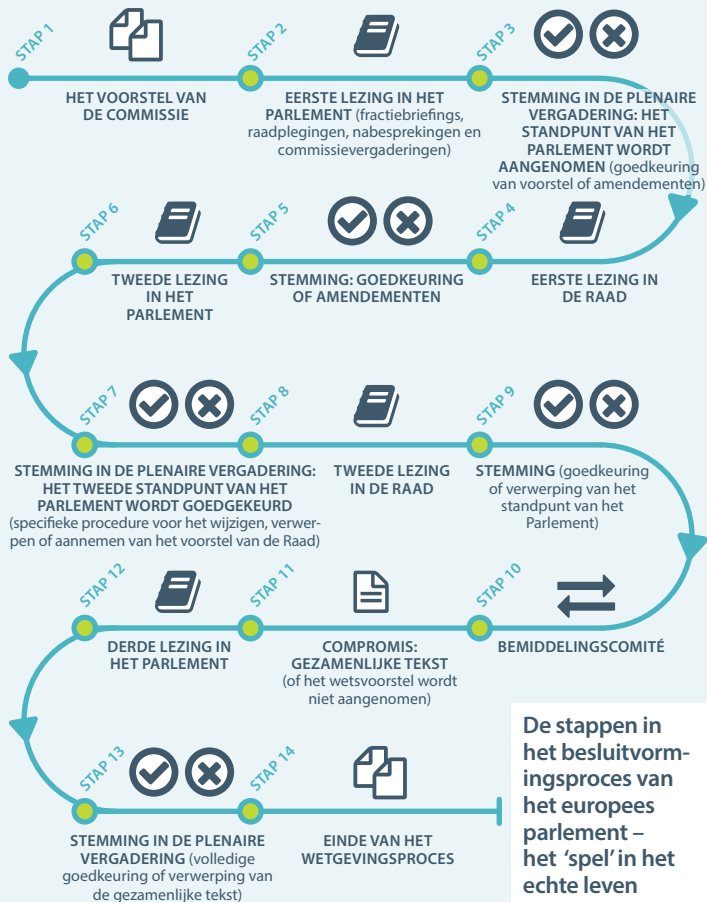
STAP 1
HET VOORSTEL VAN DE COMMISSIE

STAP 2
EERSTE LEZING IN HET PARLEMENT (fractiebriefings, raadplegingen, nabesprekingen en commissievergaderingen)

STAP 3
STEMMING IN DE PLENAIRE VERGADERING: HET STANDPUNT VAN HET PARLEMENT WORDT AANGENOMEN (goedkeuring van voorstel of amendementen)

STAP 4
EERSTE LEZING IN DE RAAD

STAP 5
STEMMING: GOEDKEURING OF AMENDEMENTEN

STAP 6
TWEEDE LEZING IN HET PARLEMENT

STAP 7
STEMMING IN DE PLENAIRE VERGADERING: HET TWEEDE STANDPUNT VAN HET PARLEMENT WORDT GOEDGEKEURD (specifieke procedure voor het wijzigen, verwerpen of aannemen van het voorstel van de Raad)

STAP 8
TWEEDE LEZING IN DE RAAD

STAP 9
STEMMING (goedkeuring of verwerping van het standpunt van het Parlement)

STAP 10
BEMIDDELINGSCOMITÉ

STAP 11
COMPROMIS: GEZAMENLIJKE TEKST (of het wetsvoorstel wordt niet aangenomen)

STAP 12
DERDE LEZING IN HET PARLEMENT

STAP 13
STEMMING IN DE PLENAIRE VERGADERING (volledige goedkeuring of verwerping van de gezamenlijke tekst)

STAP 14
EINDE VAN HET WETGEVINGSPROCES

De stappen in het besluitvormingsproces van het europees parlement – het 'spel' in het echte leven